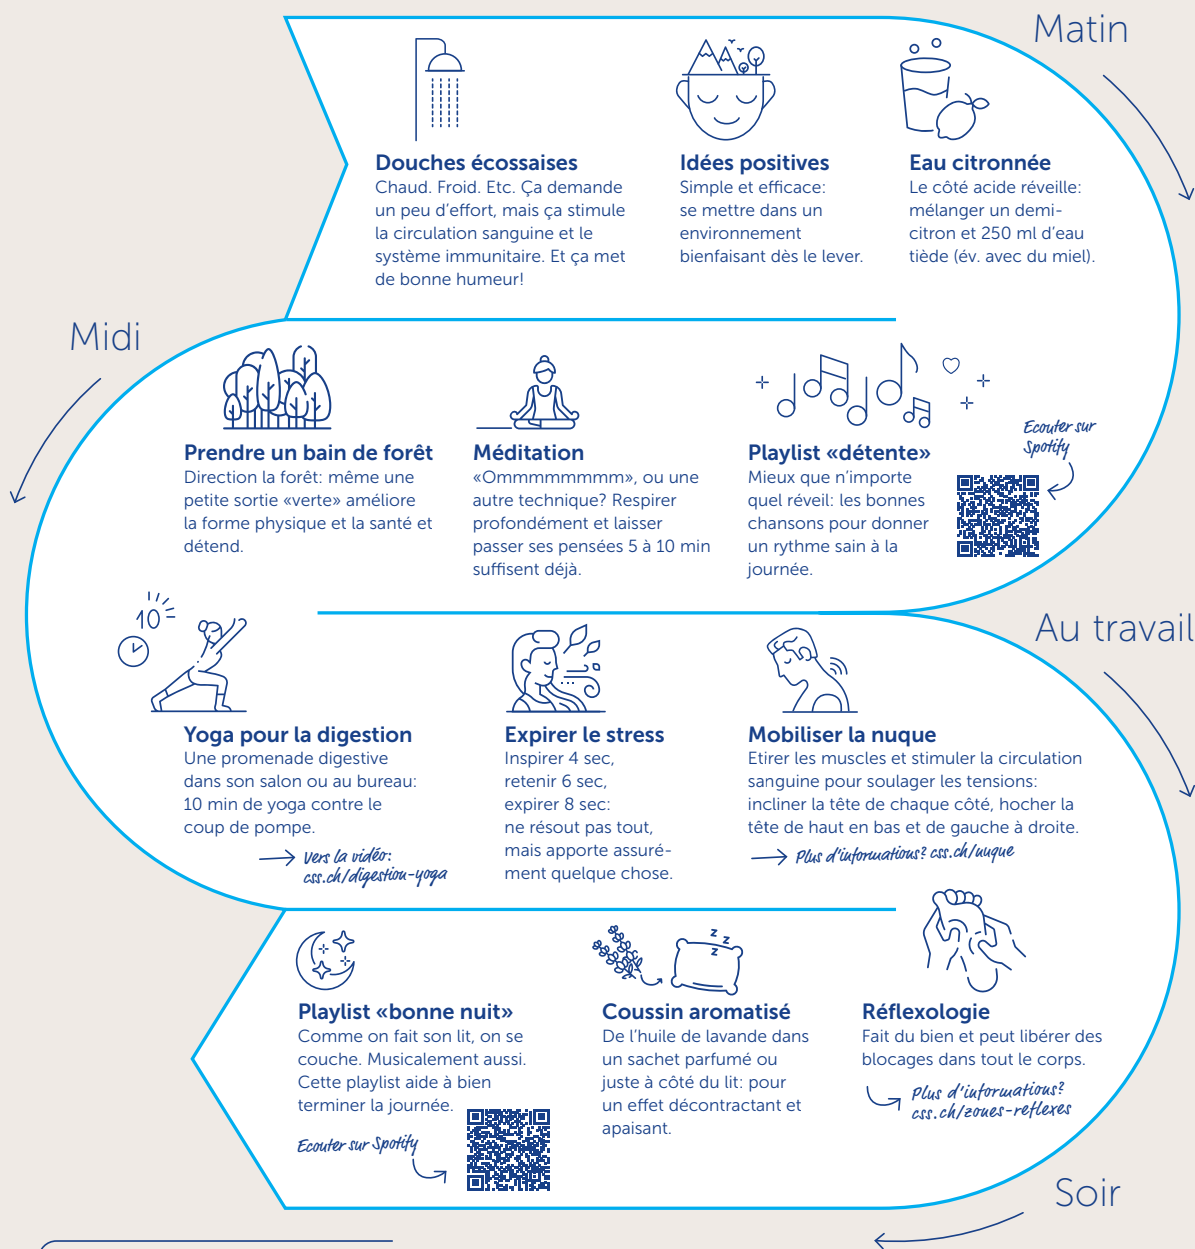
Matin

Douches écossaises
Chaud. Froid. Etc. Ça demande un peu d'effort, mais ça stimule la circulation sanguine et le système immunitaire. Et ça met de bonne humeur!

Idées positives
Simple et efficace: se mettre dans un environnement bienfaisant dès le lever.

Eau citronnée
Le côté acide réveille: mélanger un demi-citron et 250 ml d'eau tiède (év. avec du miel).

Midi

Prendre un bain de forêt
Direction la forêt: même une petite sortie «verte» améliore la forme physique et la santé et détend.

Méditation
«Ommmmmmmm», ou une autre technique? Respirer profondément et laisser passer ses pensées 5 à 10 min suffisent déjà.

Playlist «détente»
Mieux que n'importe quel réveil: les bonnes chansons pour donner un rythme sain à la journée.

Ecouter sur Spotify

Au travail

10

Yoga pour la digestion
Une promenade digestive dans son salon ou au bureau: 10 min de yoga contre le coup de pompe.

Vers la vidéo: css.ch/digestion-yoga

Expirer le stress
Inspirer 4 sec, retenir 6 sec, expirer 8 sec: ne résout pas tout, mais apporte assurément quelque chose.

Mobiliser la nuque
Etirer les muscles et stimuler la circulation sanguine pour soulager les tensions: incliner la tête de chaque côté, hocher la tête de haut en bas et de gauche à droite.

Plus d'informations? css.ch/nuque

Playlist «bonne nuit»
Comme on fait son lit, on se couche. Musicalement aussi. Cette playlist aide à bien terminer la journée.

Ecouter sur Spotify

z z z

Coussin aromatisé
De l'huile de lavande dans un sachet parfumé ou juste à côté du lit: pour un effet décontractant et apaisant.

Réflexologie
Fait du bien et peut libérer des blocages dans tout le corps.

Plus d'informations? css.ch/zones-reflexes

Soir